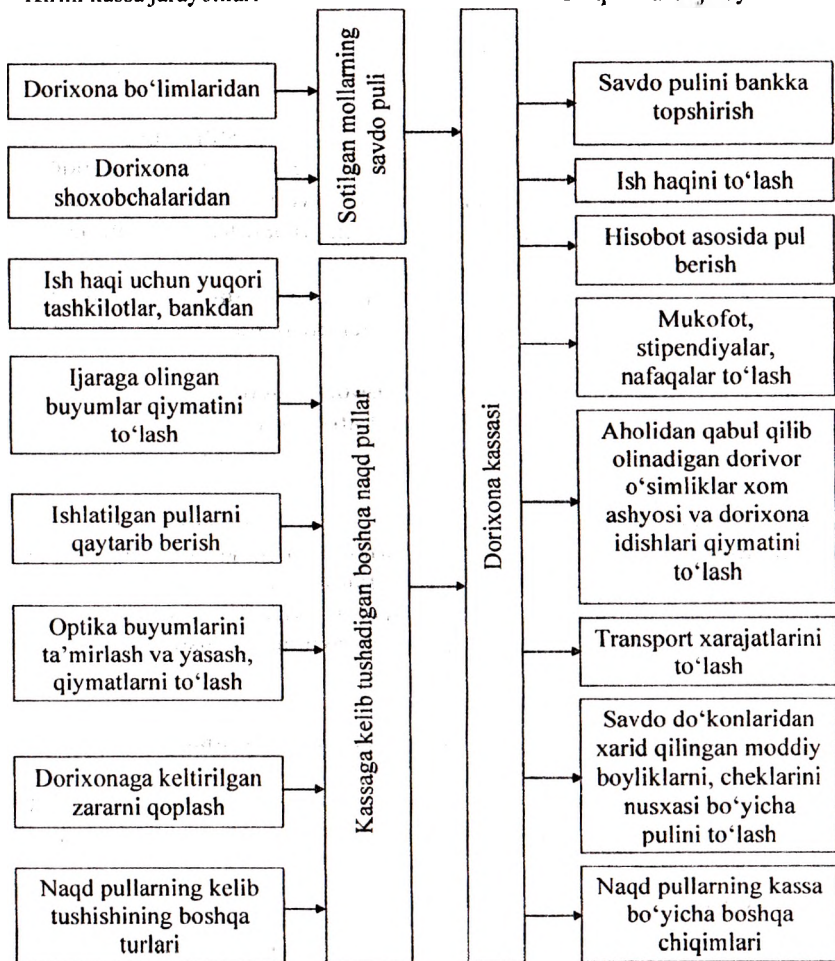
Dorixona bo'limlaridan

Dorixona shoxobchalaridan

Sotilgan mollarning savdo puli

Ish haqi uchun yuqori tashkilotlar, bankdan

Ijaraga olingan buyumlar qiymatini to'lash

Ishlatilgan pullarni qaytarib berish

Optika buyumlarini ta'mirlash va yasash, qiymatlarni to'lash

Dorixonaga keltirilgan zararni qoplash

Naqd pullarning kelib tushishining boshqa turlari

Kassaga kelib tushadigan boshqa naqd pullar

Dorixona kassasi

Savdo pulini bankka topshirish

Ish haqini to'lash

Hisobot asosida pul berish

Mukofot, stipendiyalar, nafaqalar to'lash

Aholidan qabul qilib olinadigan dorivor o'simliklar xom ashyosi va dorixona idishlari qiymatini to'lash

Transport xarajatlarini to'lash

Savdo do'konlaridan xarid qilingan moddiy boyliklarni, cheklarini nusxasi bo'yicha pulini to'lash

Naqd pullarning kassa bo'yicha boshqa chiqimlari